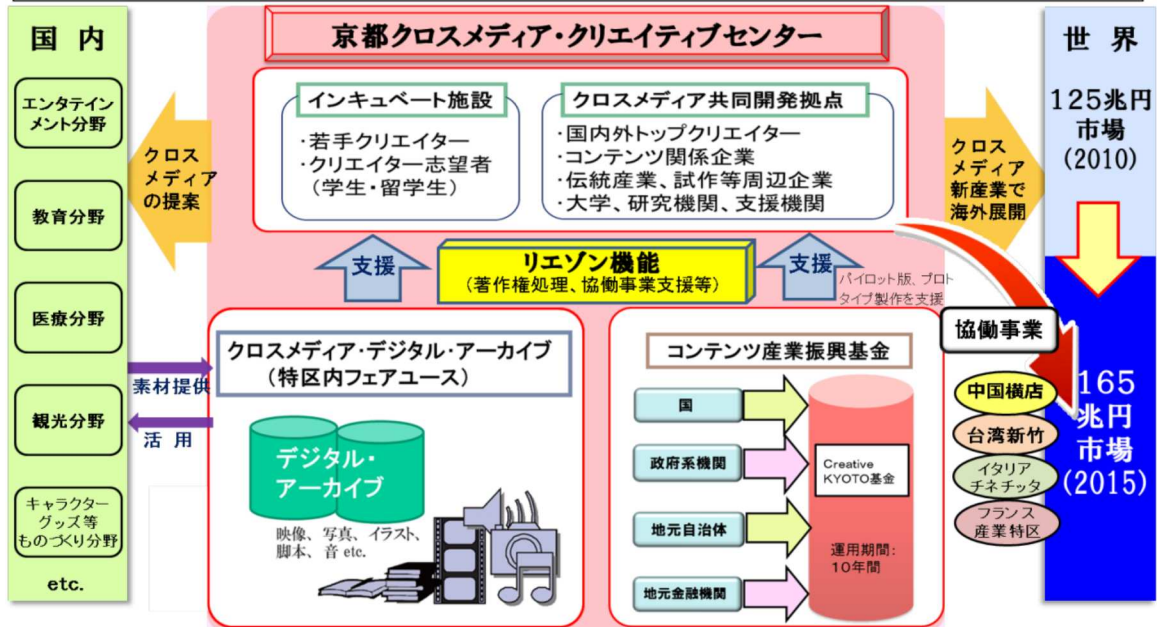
国内

エンタテインメント分野

教育分野

医療分野

観光分野

キャラクターグッズ等ものづくり分野

etc.

クロスメディアの提案

京都クロスメディア・クリエイティブセンター

インキュベート施設

・若手クリエイター
・クリエイター志望者（学生・留学生）

クロスメディア共同開発拠点

・国内外トップクリエイター
・コンテンツ関係企業
・伝統産業、試作等周辺企業
・大学、研究機関、支援機関

支援

リエゾン機能
（著作権処理、協働事業支援等）

支援

パイロット版、プロトタイプ製作を支援

素材提供

活用

クロスメディア・デジタル・アーカイブ
（特区内フェアユース）

デジタル・アーカイブ

映像、写真、イラスト、脚本、音 etc.

コンテンツ産業振興基金

国

政府系機関

地元自治体

地元金融機関

Creative KYOTO基金

運用期間：10年間

世界

125兆円市場（2010）

クロスメディア新産業で海外展開

協働事業

中国横店

台湾新竹

イタリアチネチッタ

フランス産業特区

165兆円市場（2015）